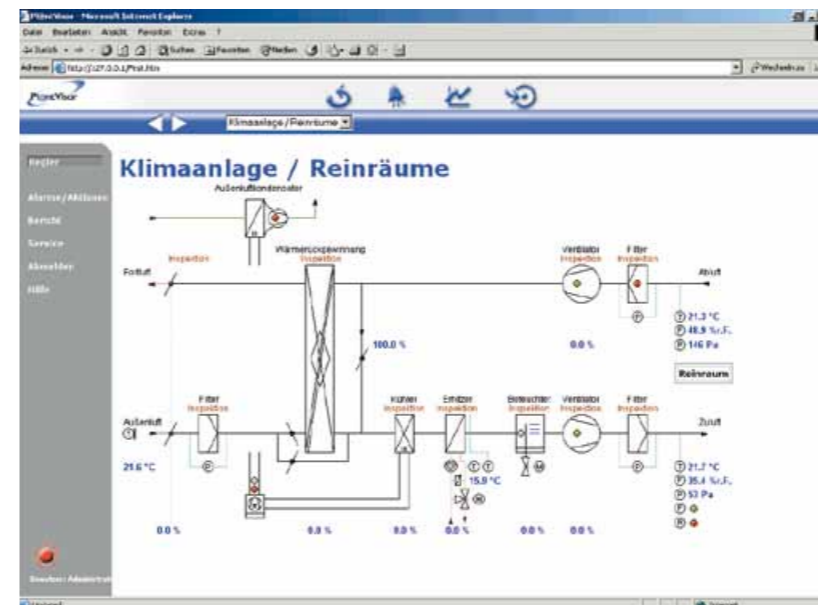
PlantVisor - Microsoft Internet Explorer
Datei Bearbeiten Ansicht Favoriten Extras ?
Zurück Suchen Favoriten Medien
Adresse http://127.0.0.1/Prot.htm
Wechseln zu
PlantVisor
Klimaanlage / Reinräume

Regler
Alarme/Aktionen
Bericht
Service
Abmelden
Hilfe

Klimaanlage / Reinräume

Außenluftkondensator
Wärmerückgewinnung
Inspection
Fortluft
Inspection
Ventilator
Inspection
Filter
Inspection
Abluft
21.3 °C
48.9 %r.F.
146 Pa
100.0 %
0.0 %
Reinraum
Außenluft
Filter
Inspection
Kühler
Inspection
Erhitzer
Inspection
Befeuchter
Inspection
Ventilator
Inspection
Filter
Inspection
Zuluft
21.6 °C
15.9 °C
21.7 °C
35.4 %r.F.
53 Pa
0.0 %
0.0 %
0.0 %
0.0 %
0.0 %
0.0 %
Benutzer: Administrator